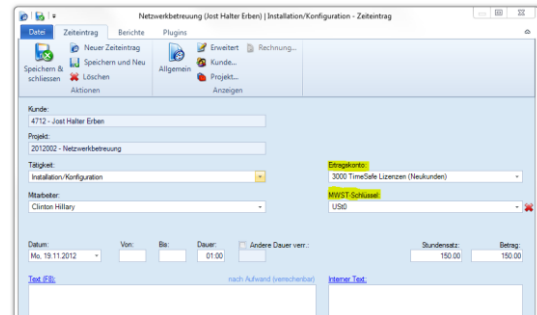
Netzwerkbetreuung (Jost Halter Erben) | Installation/Konfiguration - Zeiteintrag

Datei Zeiteintrag Berichte Plugins

Speichern & schliessen
Neuer Zeiteintrag
Speichern und Neu
Löschen
Aktionen

Allgemein
Erweitert
Rechnung...
Kunde...
Projekt...
Anzeigen

Kunde:
4712 - Jost Halter Erben

Projekt:
2012002 - Netzwerkbetreuung

Tätigkeit:
Installation/Konfiguration

Ertragskonto:
3000 TimeSafe Lizenzen (Neukunden)

Mitarbeiter:
Clinton Hillary

MWST-Schlüssel:
USt0

Datum:
Mo, 19.11.2012

Von:

Bis:

Dauer:
01:00

Andere Dauer verr.:

Stundensatz:
150.00

Betrag:
150.00

Text (F8):

nach Aufwand (verrechenbar)

Interner Text: